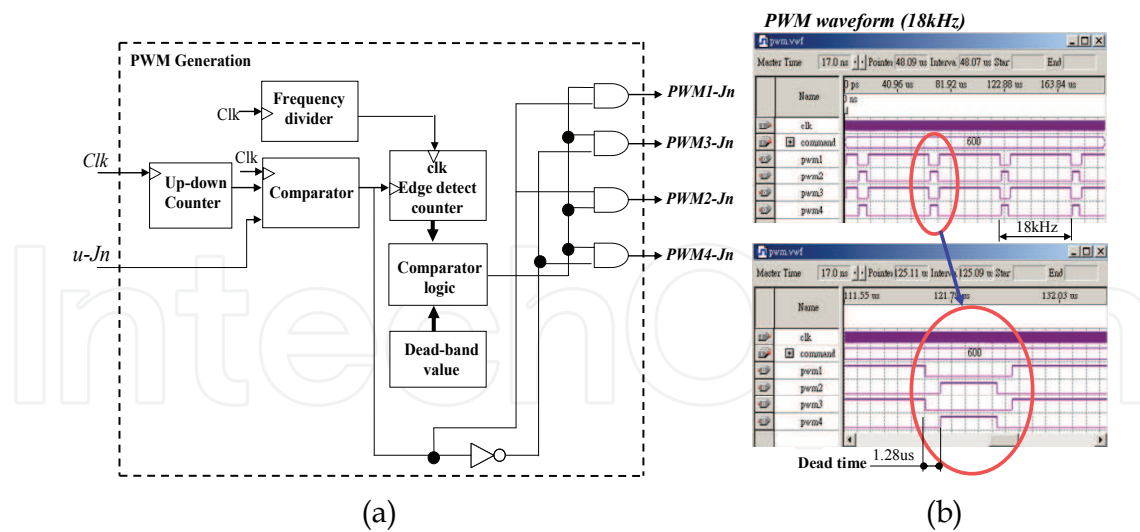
PWM Generation

Clk

Frequency divider

Clk

Clk

Up-down Counter

Comparator

clk Edge detect counter

u-Jn

Comparator logic

Dead-band value

PWM1-Jn

PWM3-Jn

PWM2-Jn

PWM4-Jn

(a)

PWM waveform (18kHz)

pwm.vwf

Master Time 17.0 ns Pointer 48.09 us Interval 48.07 us Start End

Name

0 ps 40.96 us 81.92 us 122.88 us 163.84 us

0 ns

clk

command

600

pwm1

pwm2

pwm3

pwm4

18kHz

pwm.vwf

Master Time 17.0 ns Pointer 125.11 us Interval 125.09 us Start End

Name

111.55 us 121.79 us 132.03 us

clk

command

600

pwm1

pwm2

pwm3

pwm4

Dead time 1.28us

(b)